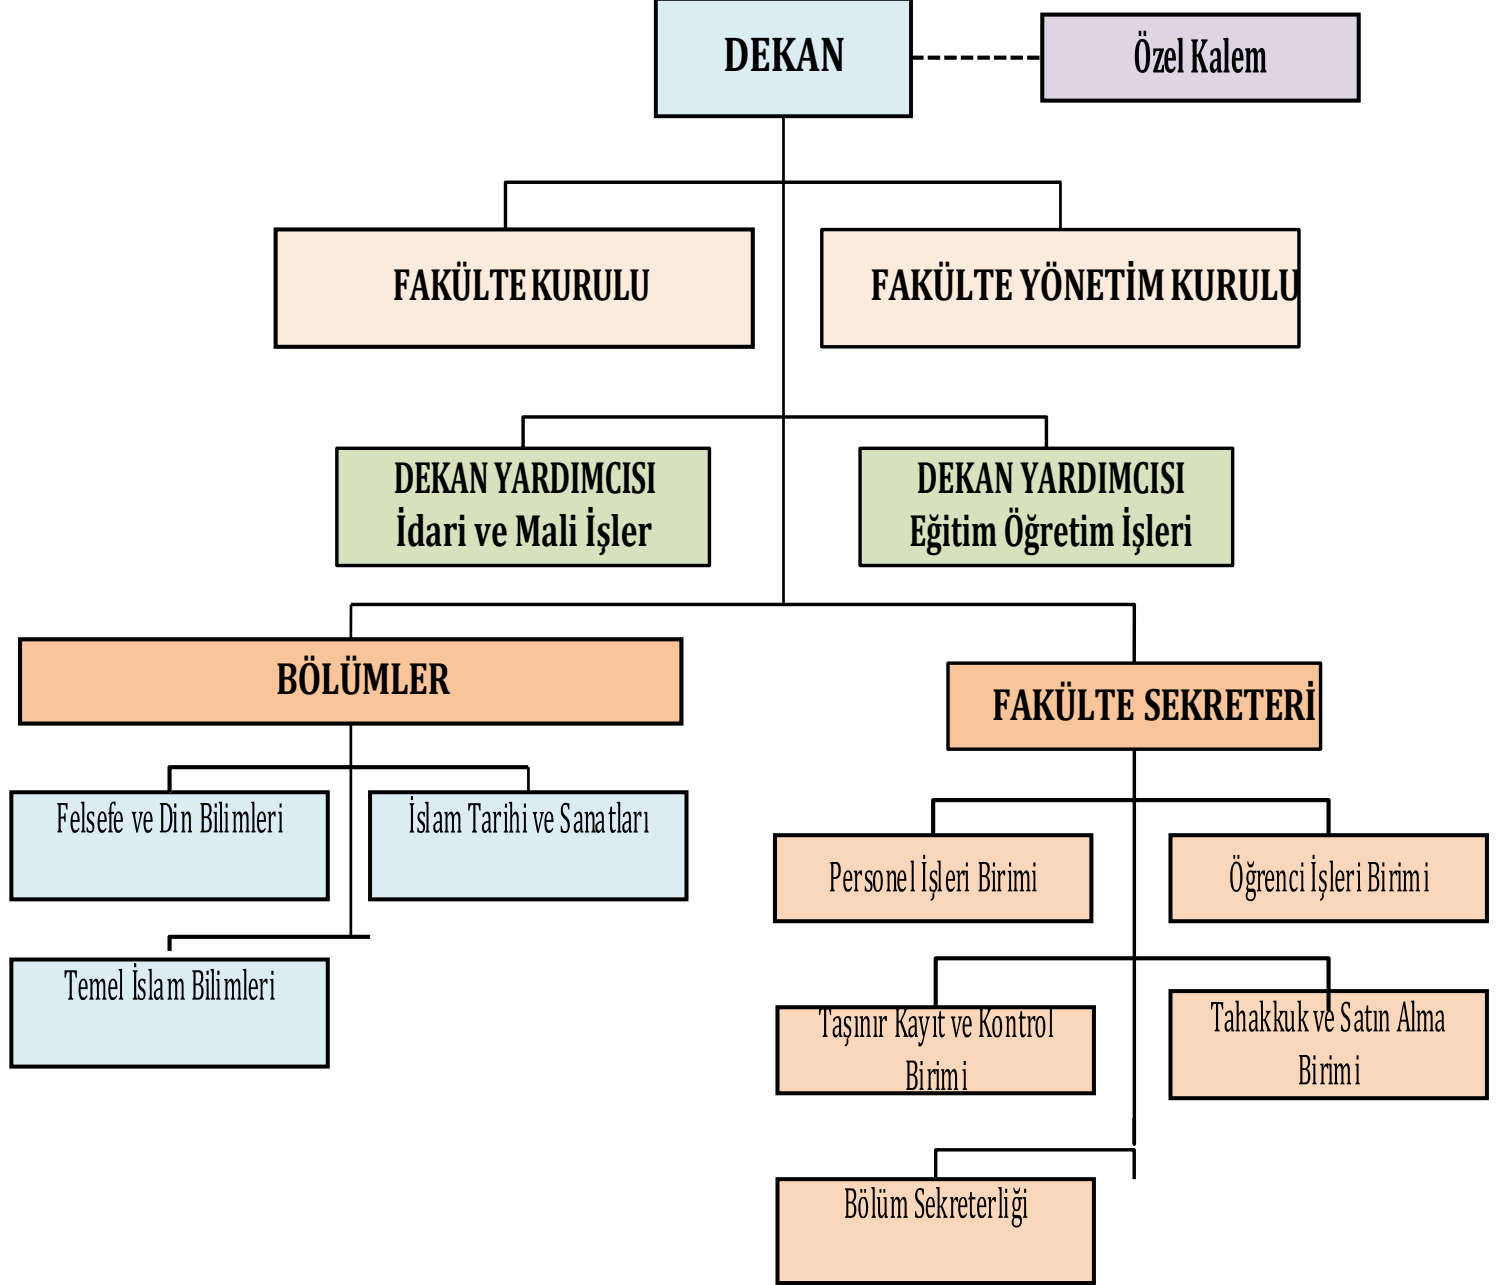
DEKAN

Özel Kalem

FAKÜLTE KURULU

FAKÜLTE YÖNETİM KURULU

DEKAN YARDIMCISI
İdari ve Mali İşler

DEKAN YARDIMCISI
Eğitim Öğretim İşleri

BÖLÜMLER

FAKÜLTE SEKRETERİ

Felsefe ve Din Bilimleri

İslam Tarihi ve Sanatları

Temel İslam Bilimleri

Personel İşleri Birimi

Öğrenci İşleri Birimi

Taşınır Kayıt ve Kontrol Birimi

Tahakkuk ve Satın Alma Birimi

Bölüm Sekreterliği